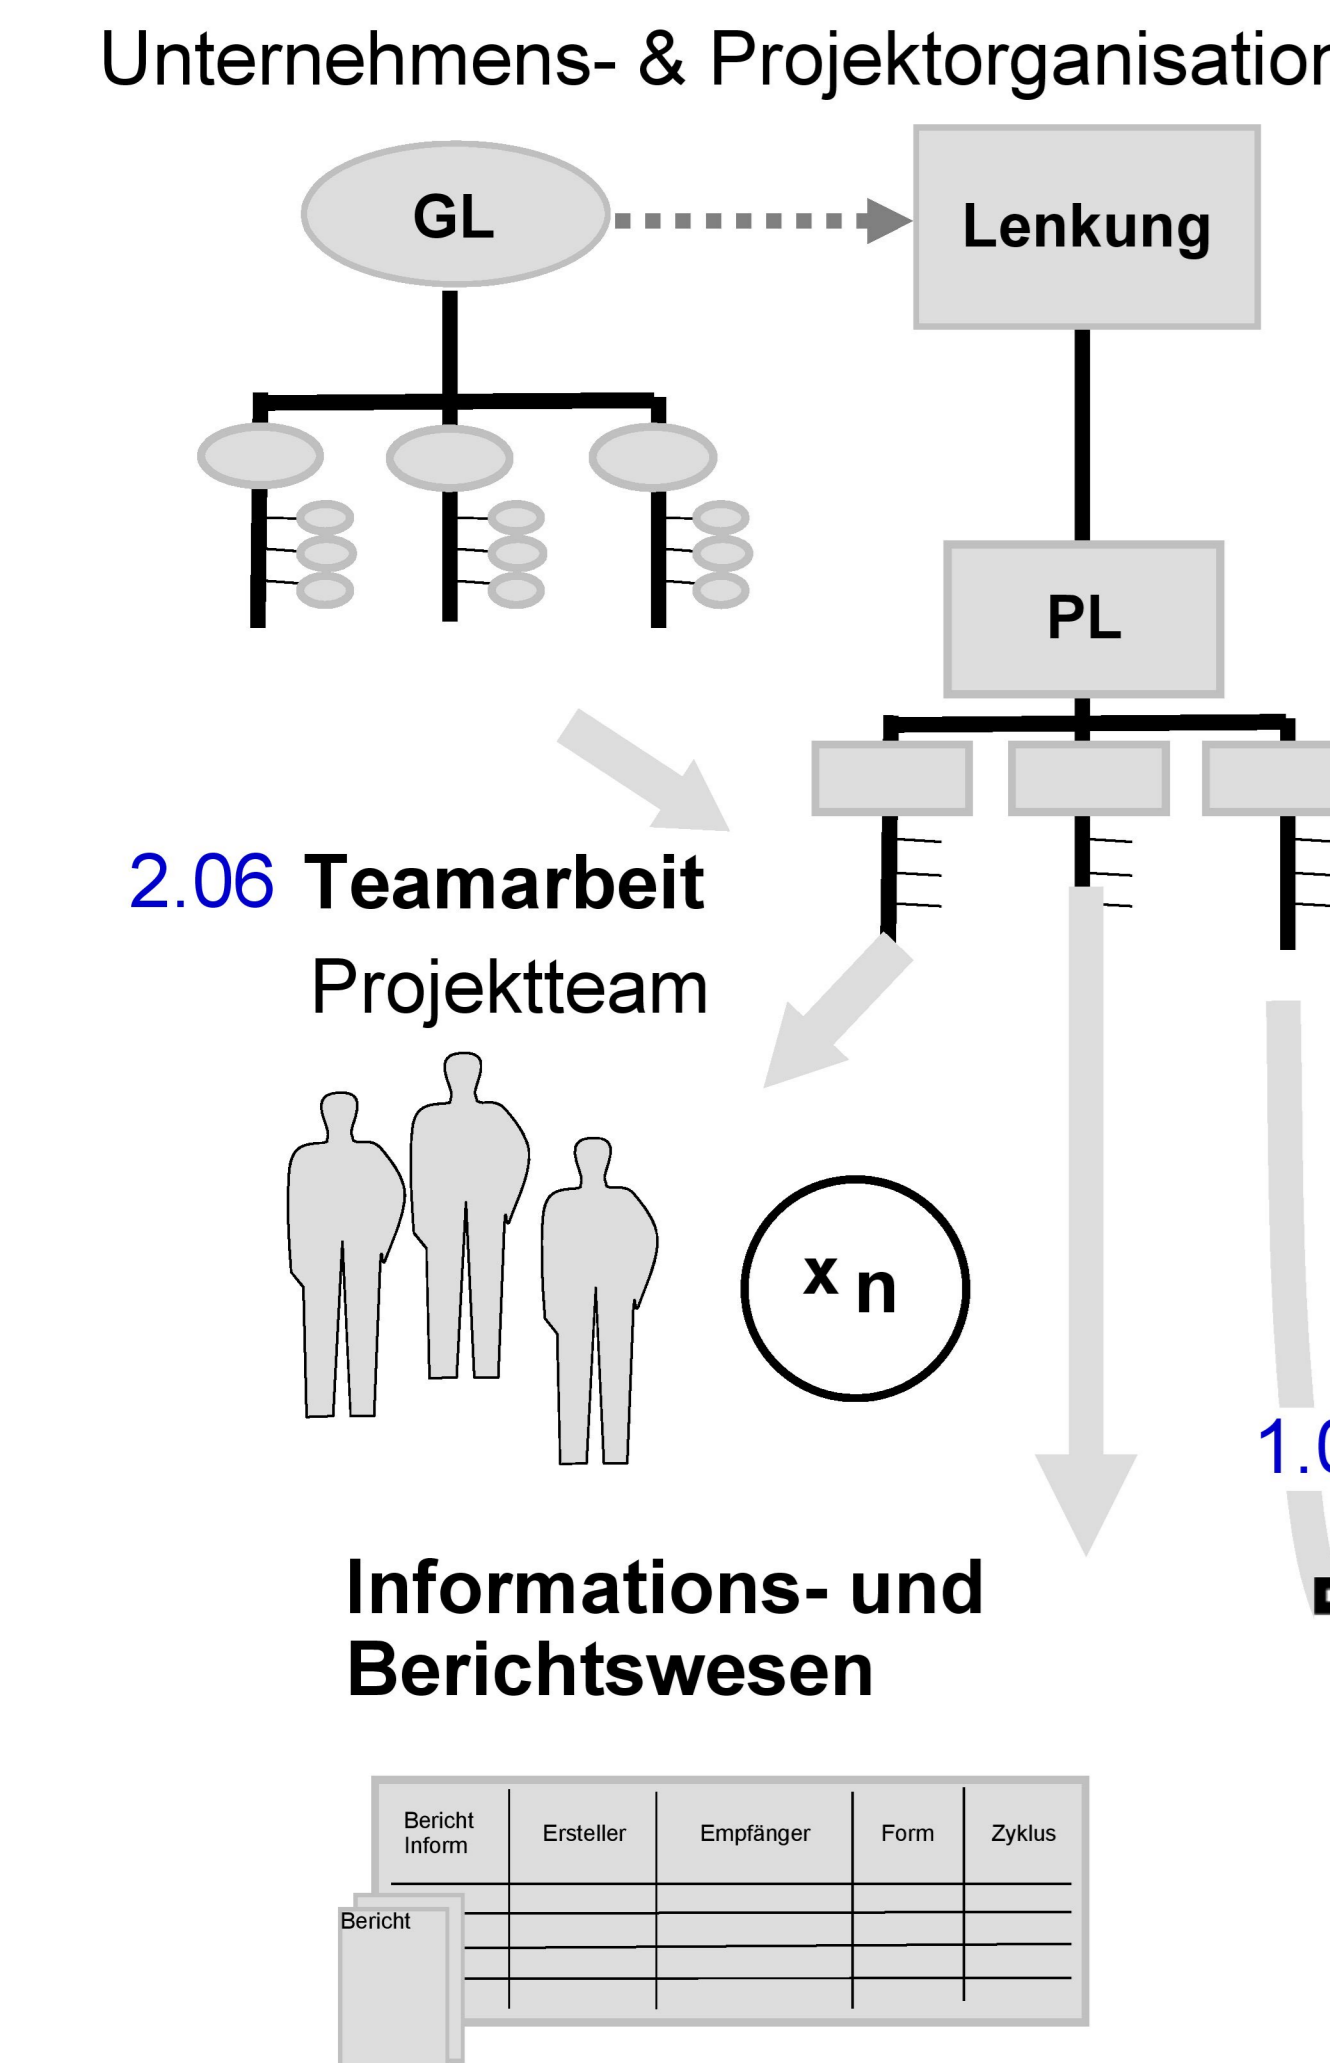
Unternehmens- & Projektorganisatior

GL

Lenkung

PL

2.06 Teamarbeit

Projektteam

x n

1.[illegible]

Informations- und Berichtswesen

| Bericht Inform | Ersteller | Empfänger | Form | Zyklus |
|---|---|---|---|---|
| | | | | |
| | | | | |
| | | | | |
| | | | | |

Bericht